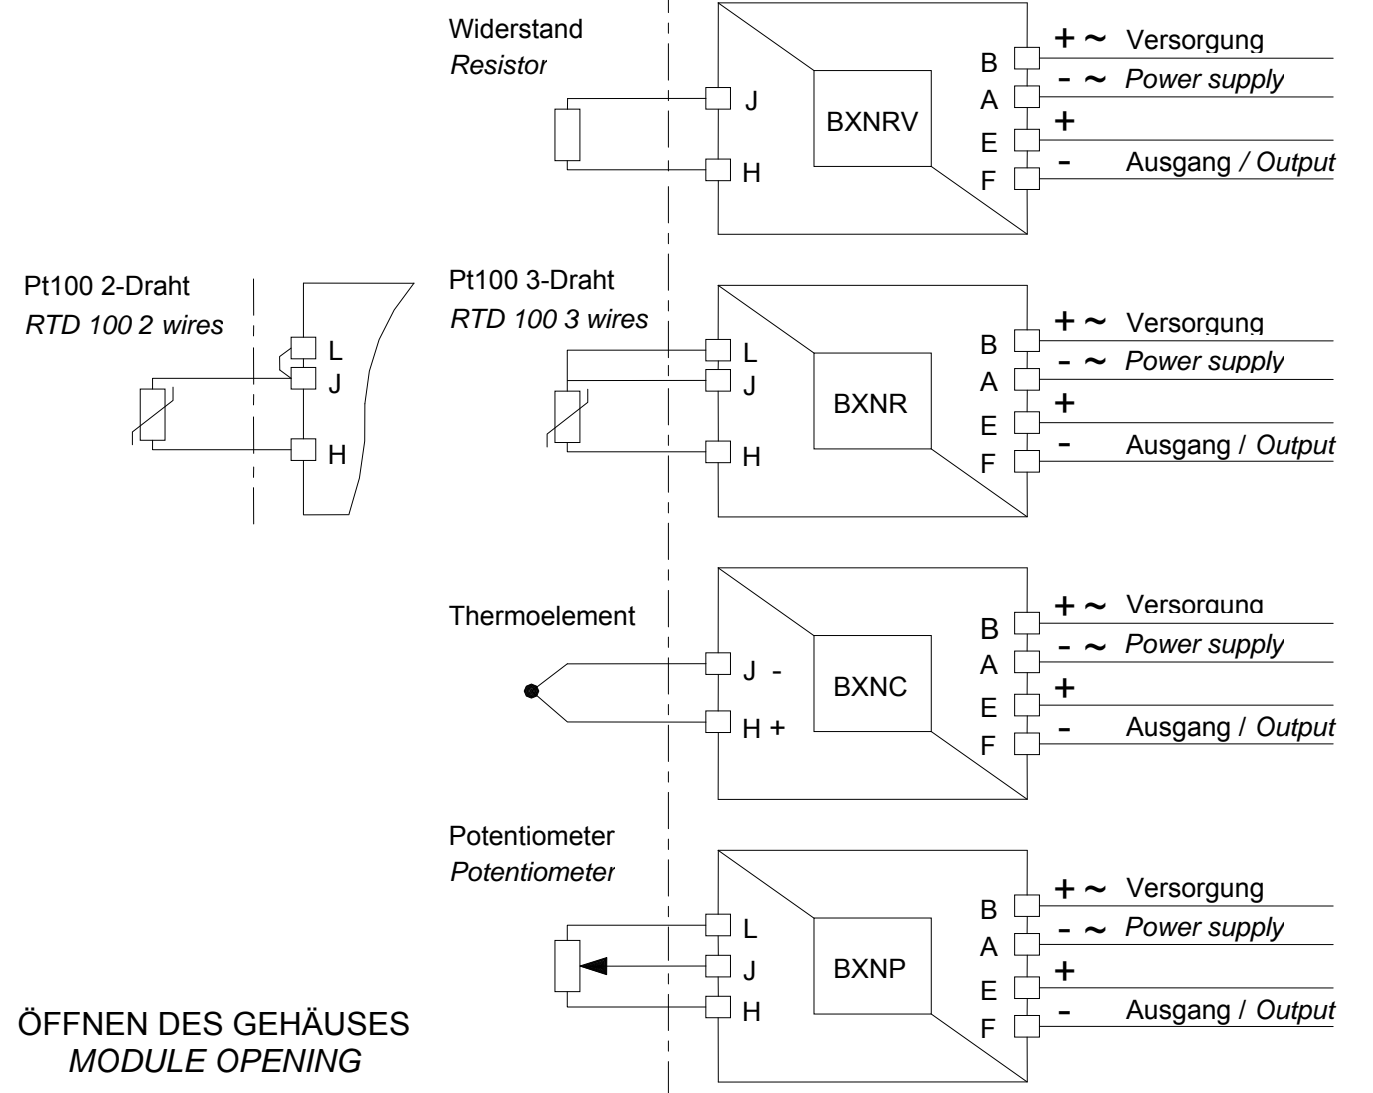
Widerstand
Resistor

J
H
BXNRV
B
A
E
F
+ ~ Versorgung
- ~ Power supply
+
- Ausgang / Output

Pt100 2-Draht
RTD 100 2 wires
L
J
H

Pt100 3-Draht
RTD 100 3 wires
L
J
H
BXNR
B
A
E
F
+ ~ Versorgung
- ~ Power supply
+
- Ausgang / Output

Thermoelement
J -
H +
BXNC
B
A
E
F
+ ~ Versorgung
- ~ Power supply
+
- Ausgang / Output

Potentiometer
Potentiometer
L
J
H
BXNP
B
A
E
F
+ ~ Versorgung
- ~ Power supply
+
- Ausgang / Output

ÖFFNEN DES GEHÄUSES
MODULE OPENING